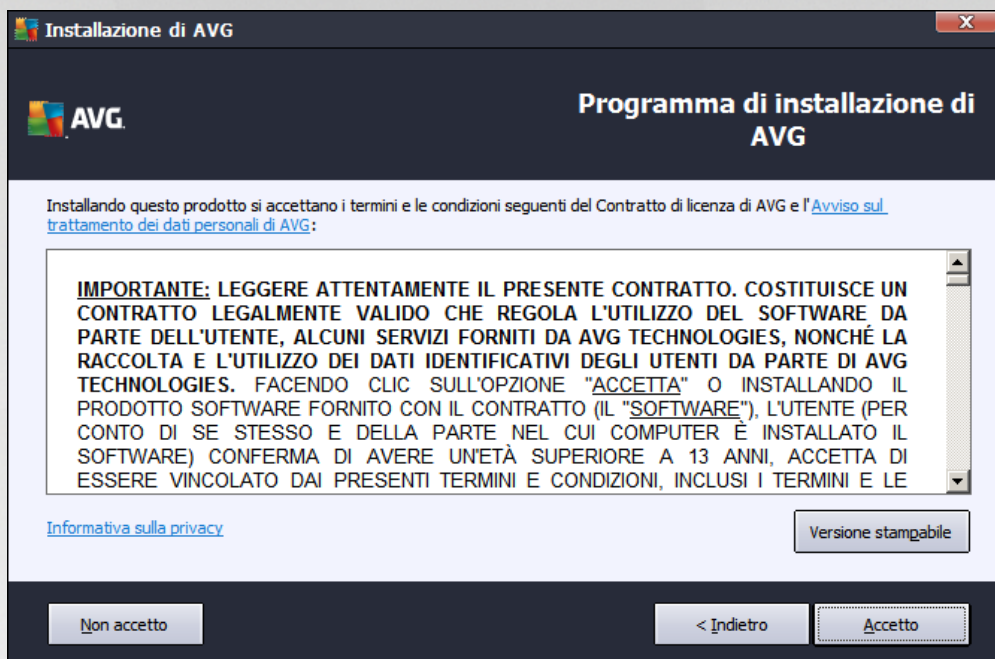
Installazione di AVG

AVG

Programma di installazione di AVG

Installando questo prodotto si accettano i termini e le condizioni seguenti del Contratto di licenza di AVG e l'Avviso sul trattamento dei dati personali di AVG:

IMPORTANTE: LEGGERE ATTENTAMENTE IL PRESENTE CONTRATTO. COSTITUISCE UN CONTRATTO LEGALMENTE VALIDO CHE REGOLA L'UTILIZZO DEL SOFTWARE DA PARTE DELL'UTENTE, ALCUNI SERVIZI FORNITI DA AVG TECHNOLOGIES, NONCHÉ LA RACCOLTA E L'UTILIZZO DEI DATI IDENTIFICATIVI DEGLI UTENTI DA PARTE DI AVG TECHNOLOGIES. FACENDO CLIC SULL'OPZIONE "ACCETTA" O INSTALLANDO IL PRODOTTO SOFTWARE FORNITO CON IL CONTRATTO (IL "SOFTWARE"), L'UTENTE (PER CONTO DI SE STESSO E DELLA PARTE NEL CUI COMPUTER È INSTALLATO IL SOFTWARE) CONFERMA DI AVERE UN'ETÀ SUPERIORE A 13 ANNI, ACCETTA DI ESSERE VINCOLATO DAI PRESENTI TERMINI E CONDIZIONI, INCLUSI I TERMINI E LE

Informativa sulla privacy

Versione stampabile

Non accetto

< Indietro

Accetto